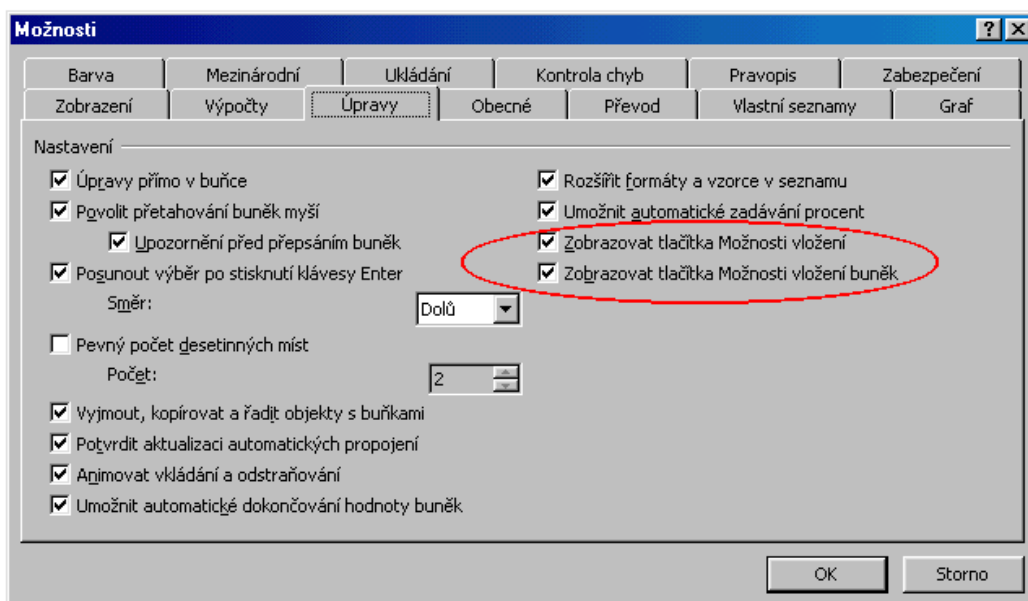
Možnosti

?

Barva | Mezinárodní | Ukládání | Kontrola chyb | Pravopis | Zabezpečení

Zobrazení | Výpočty | Úpravy | Obecné | Převod | Vlastní seznamy | Graf

Nastavení

Úpravy přímo v buňce

Povolit přetahování buněk myší

Upozornění před přepsáním buněk

Posunout výběr po stisknutí klávesy Enter

Směr: Dolů

Pevný počet desetinných míst

Počet: 2

Vyjmout, kopírovat a řadit objekty s buňkami

Potvrdit aktualizaci automatických propojení

Animovat vkládání a odstraňování

Umožnit automatické dokončování hodnoty buněk

Rozšířit formáty a vzorce v seznamu

Umožnit automatické zadávání procent

Zobrazovat tlačítka Možnosti vložení

Zobrazovat tlačítka Možnosti vložení buněk

OK

Storno